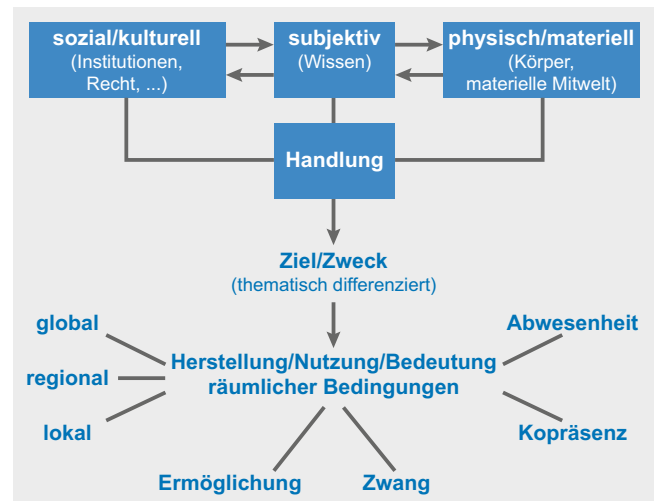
sozial/kulturell
(Institutionen, Recht, ...)

subjektiv
(Wissen)

physisch/materiell
(Körper, materielle Mitwelt)

Handlung

Ziel/Zweck
(thematisch differenziert)

global

regional

lokal

Abwesenheit

Kopräsenz

Herstellung/Nutzung/Bedeutung räumlicher Bedingungen

Ermöglichung

Zwang